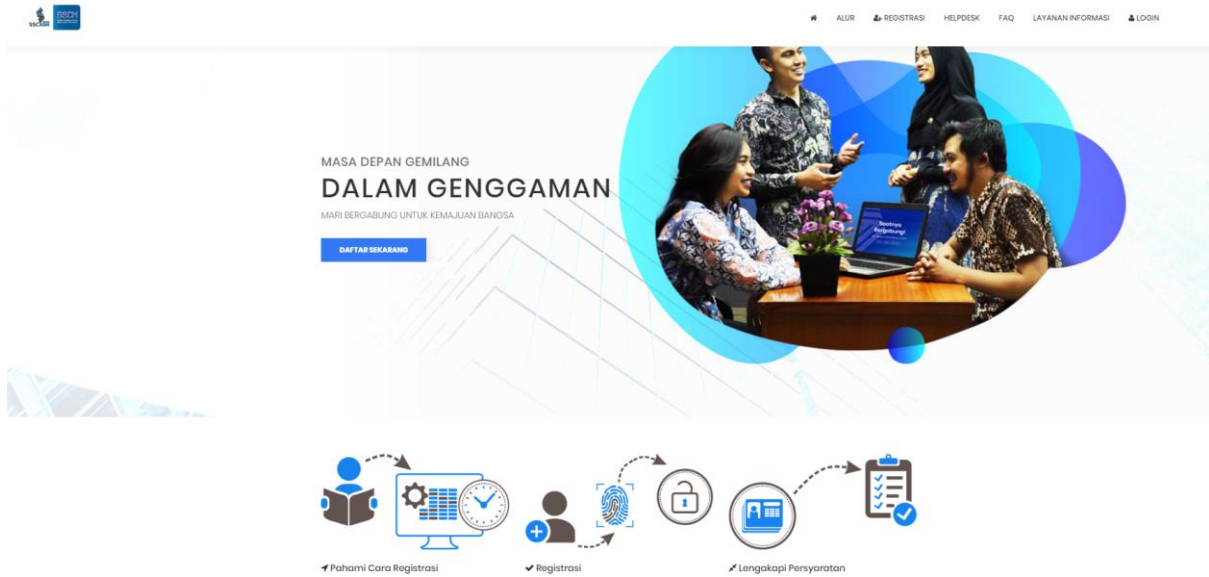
SSCASN BSCN

ALUR REGISTRASI HELPDESK FAQ LAYANAN INFORMASI LOGIN

MASA DEPAN GEMILANG

DALAM GENGGAMAN

MARI BERGABUNG UNTUK KEMAJUAN BANGSA

DAFTAR SEKARANG

Saatnya Bergabung!

Pahami Cara Registrasi

Registrasi

Lengkapi Persyaratan